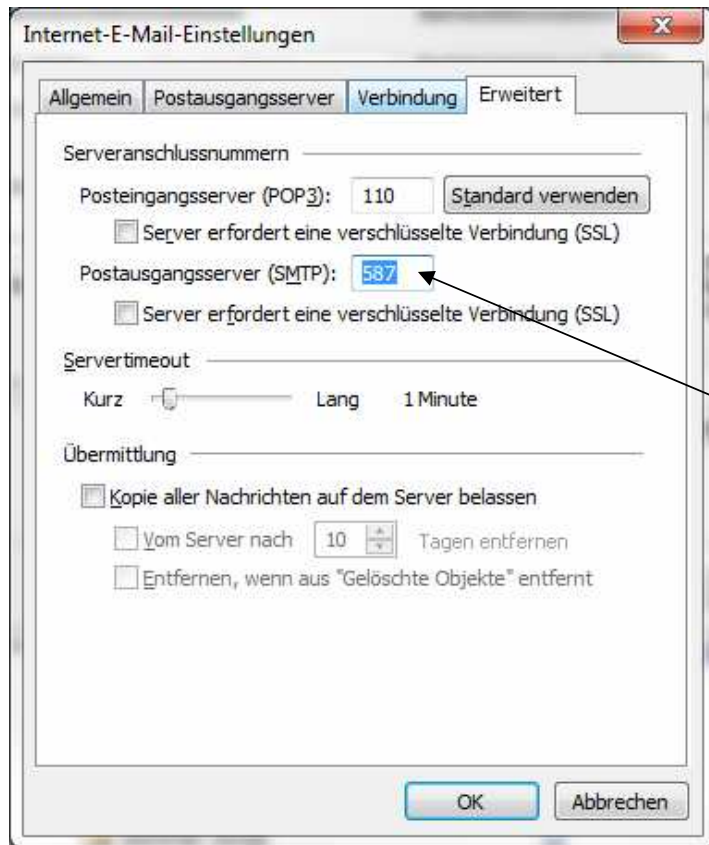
Internet-E-Mail-Einstellungen

Allgemein | Postausgangsserver | Verbindung | Erweitert

Serveranschlussnummern

Posteingangsserver (POP3): 110 Standard verwenden

Server erfordert eine verschlüsselte Verbindung (SSL)

Postausgangsserver (SMTP): 587

Server erfordert eine verschlüsselte Verbindung (SSL)

Servertimeout

Kurz Lang 1 Minute

Übermittlung

Kopie aller Nachrichten auf dem Server belassen

Vom Server nach 10 Tagen entfernen

Entfernen, wenn aus "Gelöschte Objekte" entfernt

OK Abbrechen